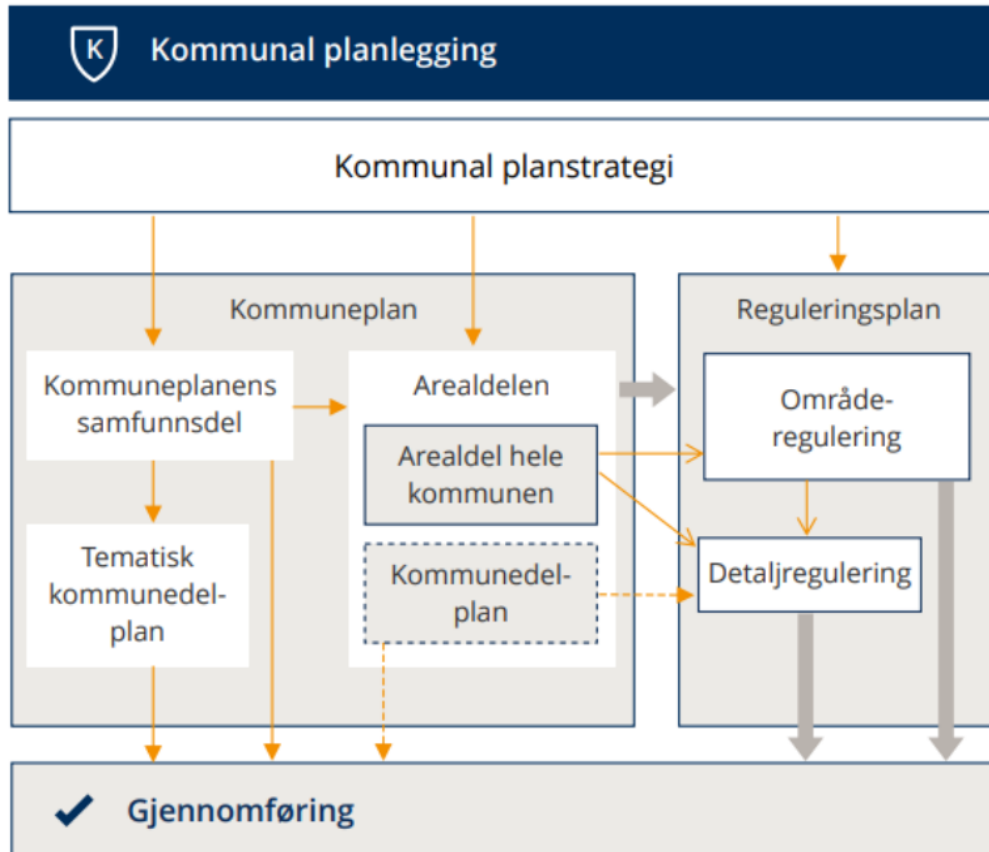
K Kommunal planlegging

Kommunal planstrategi

Kommuneplan

Kommuneplanens samfunnsdel

Arealdelen

Arealdel hele kommunen

Tematisk kommunedel-plan

Kommunedel-plan

Reguleringsplan

Område-regulering

Detaljregulering

Gjennomføring